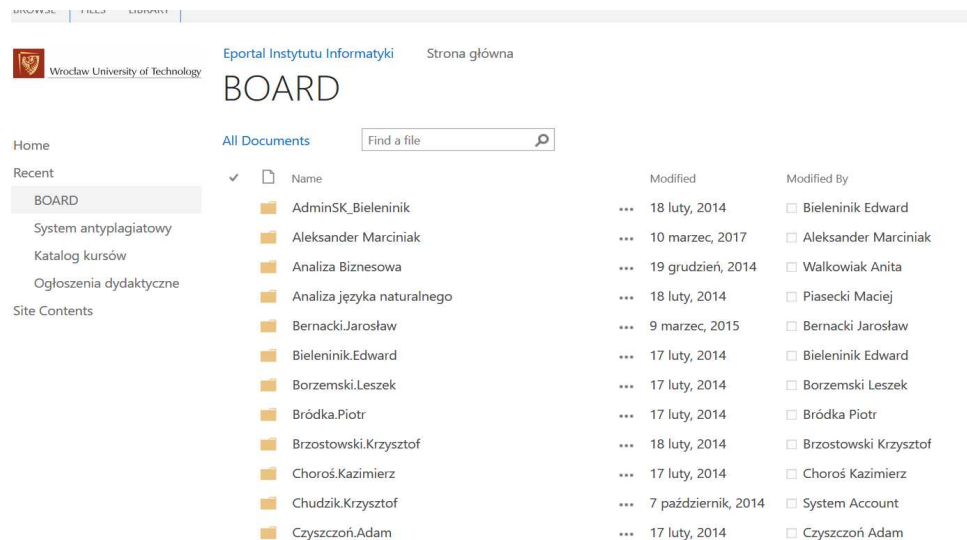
BROWSE FILES LIBRARY

Wrocław University of Technology

Eportal Instytutu Informatyki Strona główna

BOARD

Home
Recent
BOARD
System antyplagiatowy
Katalog kursów
Ogłoszenia dydaktyczne
Site Contents

All Documents Find a file

| | Name | | Modified | Modified By |
|---|---|---|---|---|
| | AdminSK_Bieleninik | ••• | 18 luty, 2014 | Bieleninik Edward |
| | Aleksander Marciniak | ••• | 10 marzec, 2017 | Aleksander Marciniak |
| | Analiza Biznesowa | ••• | 19 grudzień, 2014 | Walkowiak Anita |
| | Analiza języka naturalnego | ••• | 18 luty, 2014 | Piasecki Maciej |
| | Bernacki.Jarosław | ••• | 9 marzec, 2015 | Bernacki Jarosław |
| | Bieleninik.Edward | ••• | 17 luty, 2014 | Bieleninik Edward |
| | Borzemski.Leszek | ••• | 17 luty, 2014 | Borzemski Leszek |
| | Bródka.Piotr | ••• | 17 luty, 2014 | Bródka Piotr |
| | Brzostowski.Krzysztof | ••• | 18 luty, 2014 | Brzostowski Krzysztof |
| | Choroś.Kazimierz | ••• | 17 luty, 2014 | Choroś Kazimierz |
| | Chudzik.Krzysztof | ••• | 7 październik, 2014 | System Account |
| | Czyszczoń.Adam | ••• | 17 luty, 2014 | Czyszczoń Adam |